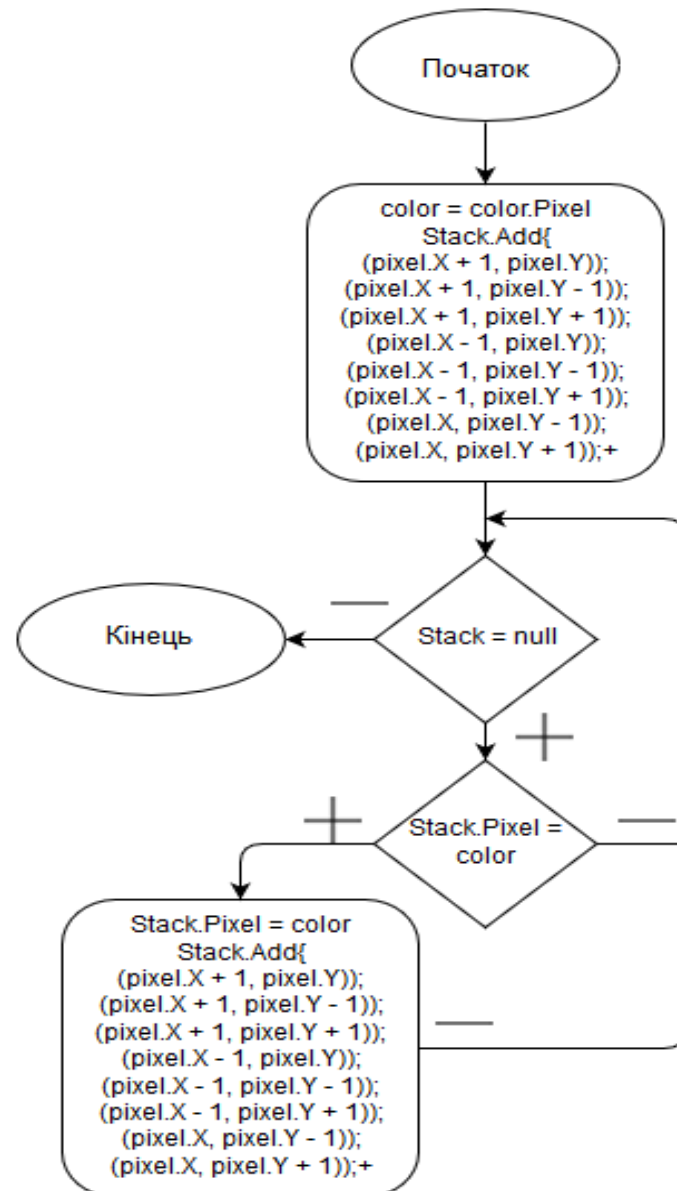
Початок

color = color.Pixel
Stack.Add{
(pixel.X + 1, pixel.Y));
(pixel.X + 1, pixel.Y - 1));
(pixel.X + 1, pixel.Y + 1));
(pixel.X - 1, pixel.Y));
(pixel.X - 1, pixel.Y - 1));
(pixel.X - 1, pixel.Y + 1));
(pixel.X, pixel.Y - 1));
(pixel.X, pixel.Y + 1));+

—

Кінець

Stack = null

+

+

Stack.Pixel = color

—

Stack.Pixel = color
Stack.Add{
(pixel.X + 1, pixel.Y));
(pixel.X + 1, pixel.Y - 1));
(pixel.X + 1, pixel.Y + 1));
(pixel.X - 1, pixel.Y));
(pixel.X - 1, pixel.Y - 1));
(pixel.X - 1, pixel.Y + 1));
(pixel.X, pixel.Y - 1));
(pixel.X, pixel.Y + 1));+

—